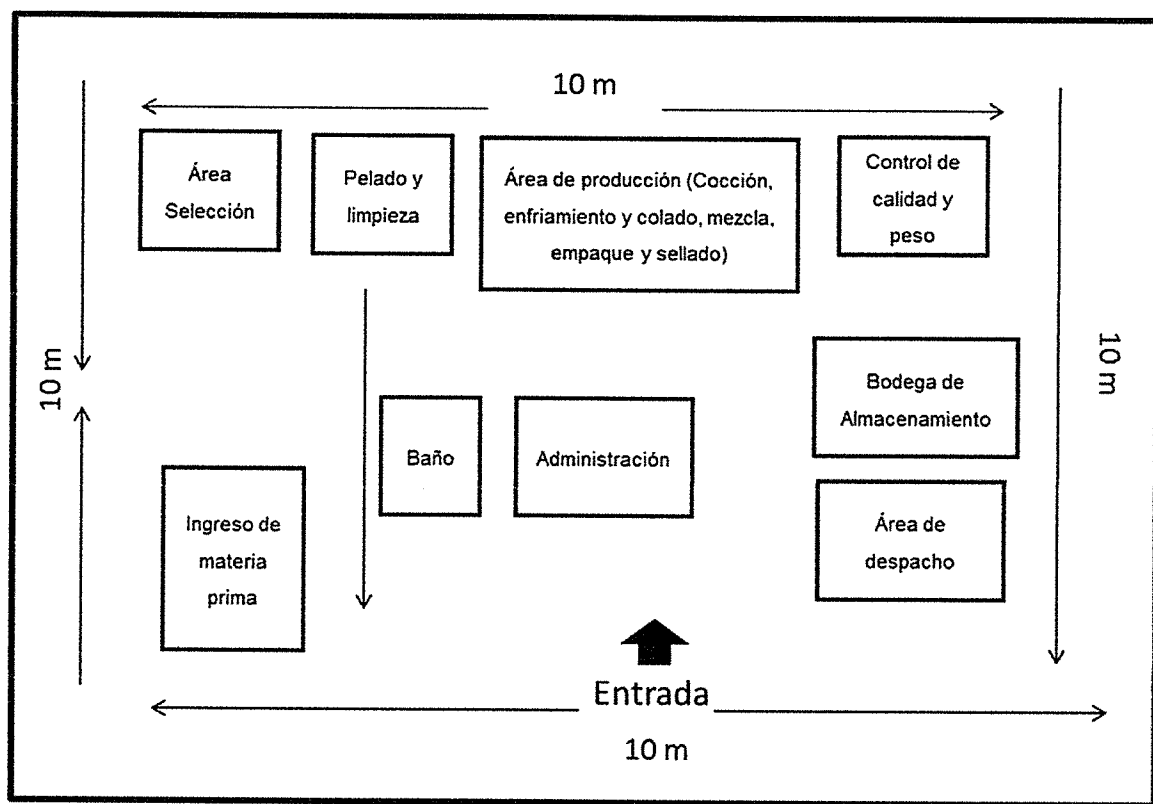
10 m

Área Selección

Pelado y limpieza

Área de producción (Cocción, enfriamiento y colado, mezcla, empaque y sellado)

Control de calidad y peso

10 m

10 m

Bodega de Almacenamiento

Baño

Administración

Ingreso de materia prima

Área de despacho

Entrada

10 m